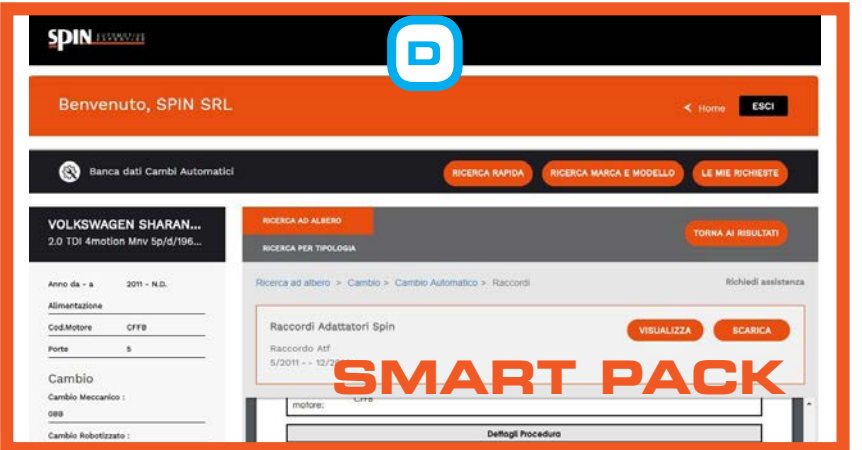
SPIN

D

Benvenuto, SPIN SRL

Home

ESCI

Banca dati Cambi Automatici

RICERCA RAPIDA

RICERCA MARCA E MODELLO

LE MIE RICHIESTE

VOLKSWAGEN SHARAN...

2.0 TDI 4motion Mnv 5p/d/196...

RICERCA AD ALBERO

RICERCA PER TIPOLOGIA

TORNA AI RISULTATI

Anno da - a 2011 - N.D.

Alimentazione

Cod.Motore CFFB

Porte 5

Cambio

Cambio Meccanico :

08B

Cambio Robotizzato :

Ricerca ad albero > Cambio > Cambio Automatico > Raccordi

Richiedi assistenza

Raccordi Adattatori Spin

VISUALIZZA

SCARICA

Raccordo Atf

5/2011 - - 12/2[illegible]

SMART PACK

motore: CFFB

Dettagli Procedura